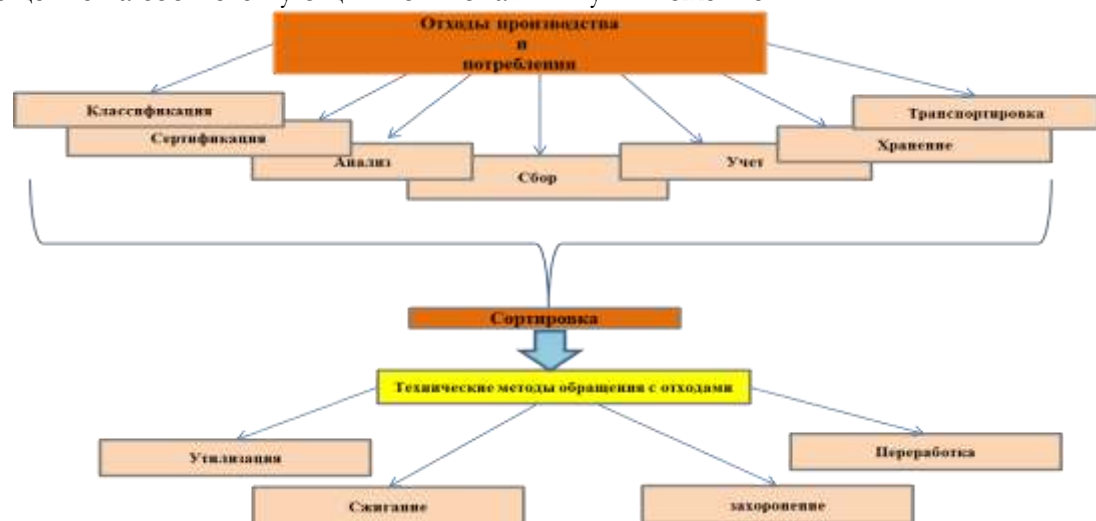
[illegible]

Отходы производства и потребления

Классификация

Сертификация

Анализ

Сбор

Учет

Хранение

Транспортировка

Сортировка

Технические методы обращения с отходами

Утилизация

Сжигание

захоронение

Переработка